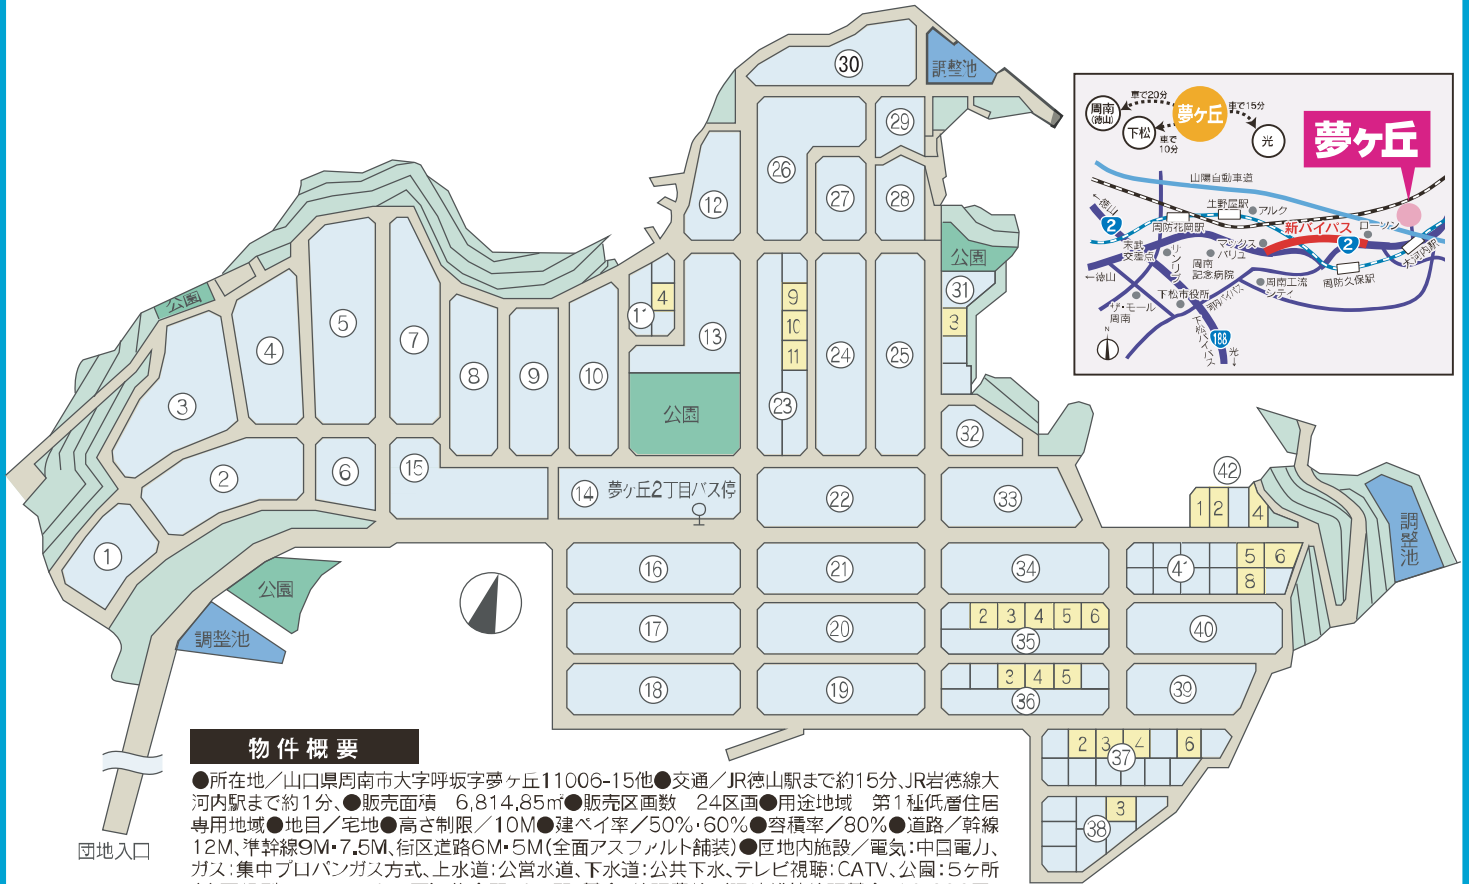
30
調整池
29
26
27
28
12
5
4
7
3
8
9
10
1'
4
13
9
10
11
24
25
公園
31
3
23
32
公園
公園
2
6
15
14 夢ヶ丘2丁目バス停
22
33
42
1 2 4
1
16
21
34
4'
5 6
8
調整池
公園
調整池
17
20
2 3 4 5 6
35
40
18
19
2 4 5
36
39
団地入口
2 3 4 6
37
3
38

周南(徳山) 車で20分 夢ヶ丘 車で15分 光
下松 車で10分
夢ヶ丘
山陽自動車道
徳山
2
周防花岡駅
土野屋駅
アルク
新バイパス
ローソン
末武交差点
マックスバリュ
周南記念病院
2
大河内駅
←徳山
リンリン
下松市役所
周南工流シティ
周防久保駅
ザ・モール周南
下松バイパス
南バイパス
188
光→

物件概要
●所在地／山口県周南市大字呼坂字夢ヶ丘11006-15他●交通／JR徳山駅まで約15分、JR岩徳線大河内駅まで約1分、●販売面積　6,814.85㎡●販売区画数　24区画●用途地域　第1種低層住居専用地域●地目／宅地●高さ制限／10M●建ペイ率／50%・60%●容積率／80%●道路／幹線12M、準幹線9M・7.5M、街区道路6M・5M(全面アスファルト舗装)●団地内施設／電気:中国電力、ガス:集中プロパンガス方式、上水道:公営水道、下水道:公共下水、テレビ視聴:CATV、公園:5ヶ所
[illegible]